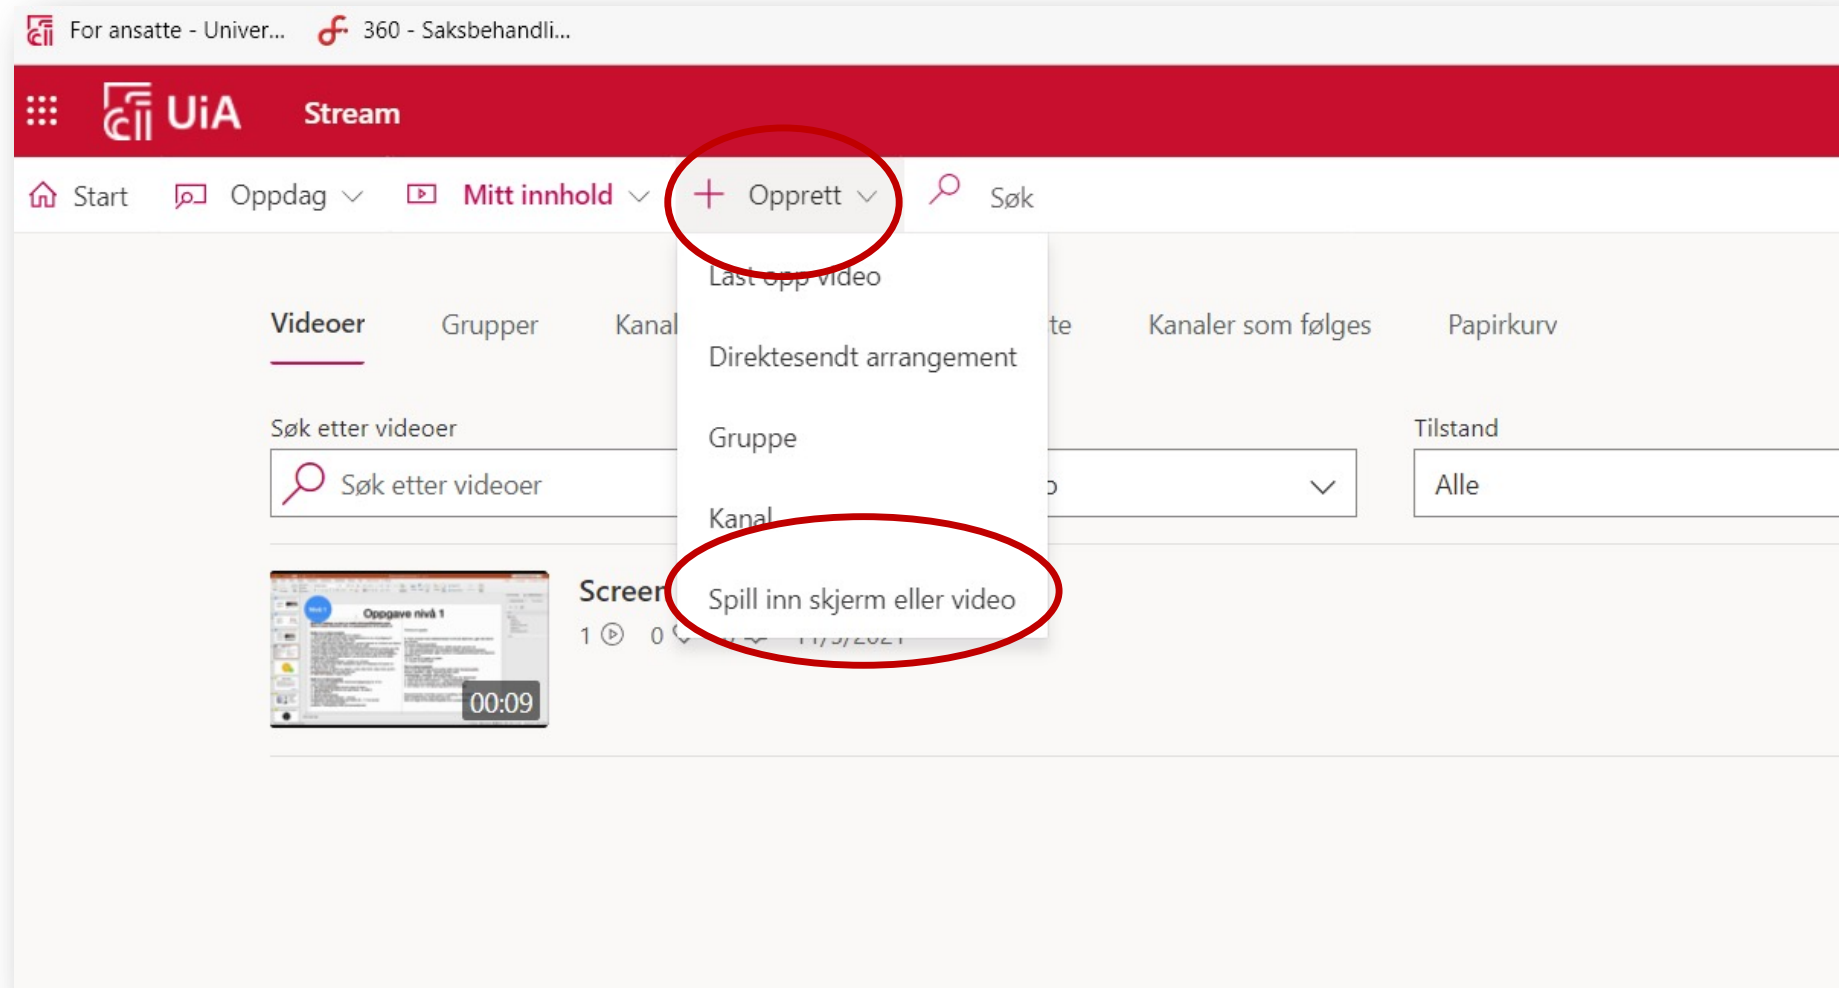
For ansatte - Univer... 360 - Saksbehandli...

UiA Stream

Start Oppdag Mitt innhold + Opprett Søk

Last opp video
Direktesendt arrangement
Gruppe
Kanal
Spill inn skjerm eller video

Videoer Grupper Kanal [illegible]te Kanaler som følges Papirkurv

Søk etter videoer
Søk etter videoer
Tilstand
Alle

Oppgave nivå 1
00:09
Screen
1 0